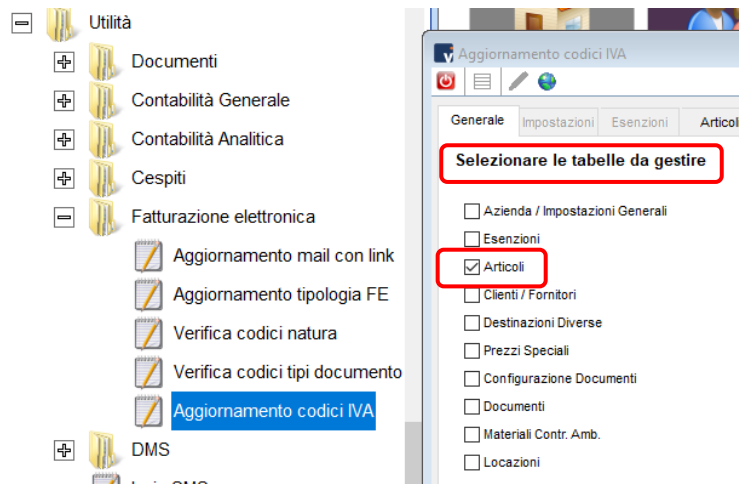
Utilità
Documenti
Contabilità Generale
Contabilità Analitica
Cespiti
Fatturazione elettronica
Aggiornamento mail con link
Aggiornamento tipologia FE
Verifica codici natura
Verifica codici tipi documento
Aggiornamento codici IVA
DMS
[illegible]

Aggiornamento codici IVA

Generale | Impostazioni | Esenzioni | Articol

Selezionare le tabelle da gestire

Azienda / Impostazioni Generali
Esenzioni
Articoli
Clienti / Fornitori
Destinazioni Diverse
Prezzi Speciali
Configurazione Documenti
Documenti
Materiali Contr. Amb.
Locazioni